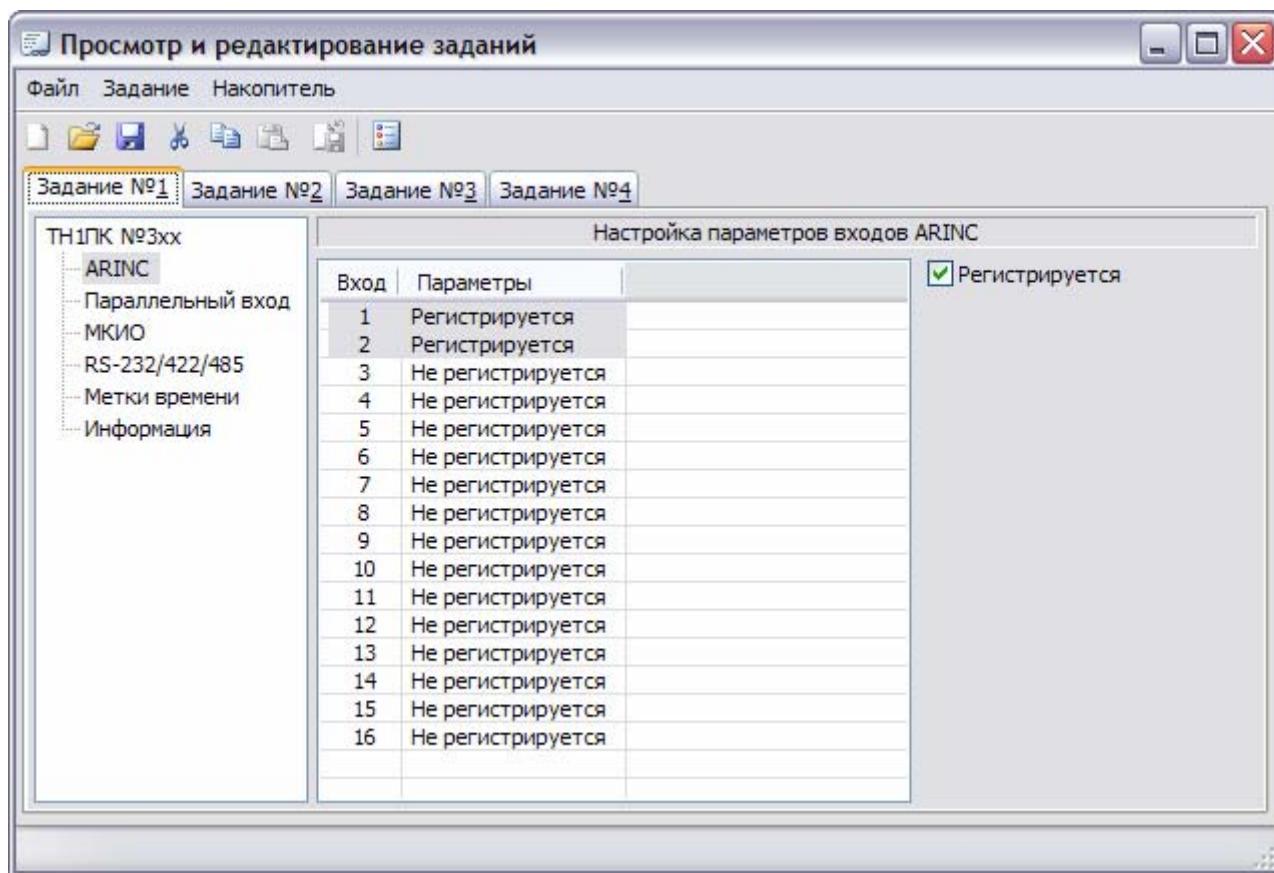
Просмотр и редактирование заданий

Файл Задание Накопитель

Задание №1 | Задание №2 | Задание №3 | Задание №4

ТН1ПК №3xx
ARINC
Параллельный вход
МКИО
RS-232/422/485
Метки времени
Информация

Настройка параметров входов ARINC

| Вход | Параметры | |
|---|---|---|
| 1 | Регистрируется | |
| 2 | Регистрируется | |
| 3 | Не регистрируется | |
| 4 | Не регистрируется | |
| 5 | Не регистрируется | |
| 6 | Не регистрируется | |
| 7 | Не регистрируется | |
| 8 | Не регистрируется | |
| 9 | Не регистрируется | |
| 10 | Не регистрируется | |
| 11 | Не регистрируется | |
| 12 | Не регистрируется | |
| 13 | Не регистрируется | |
| 14 | Не регистрируется | |
| 15 | Не регистрируется | |
| 16 | Не регистрируется | |

Регистрируется